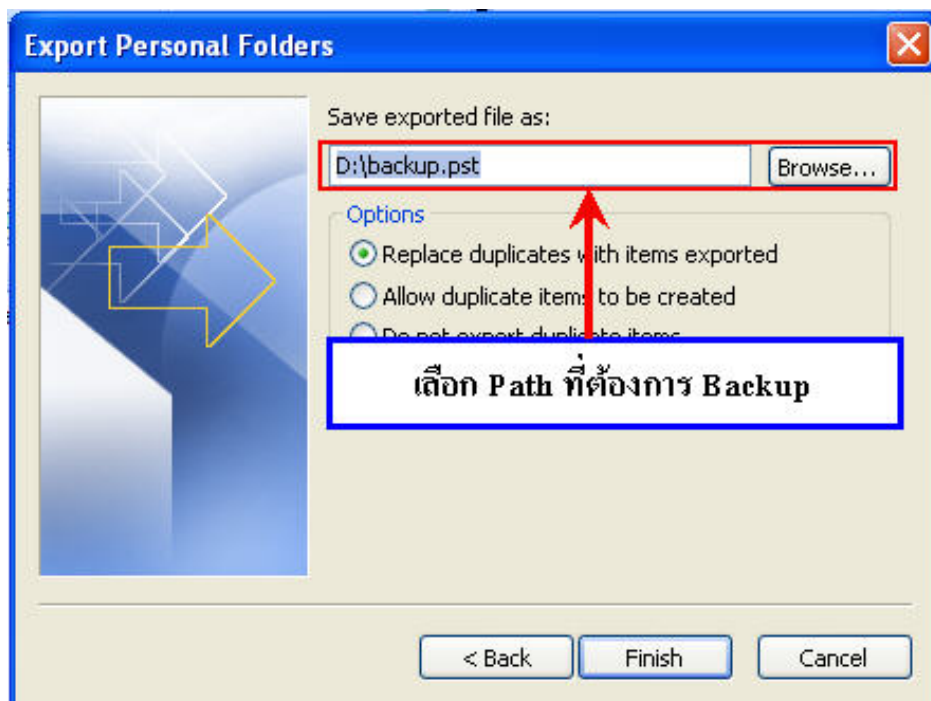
Export Personal Folders

Save exported file as:

D:\backup.pst

Browse...

Options

Replace duplicates with items exported

Allow duplicate items to be created

Do not export duplicate items

เลือก Path ที่ต้องการ Backup

< Back

Finish

Cancel